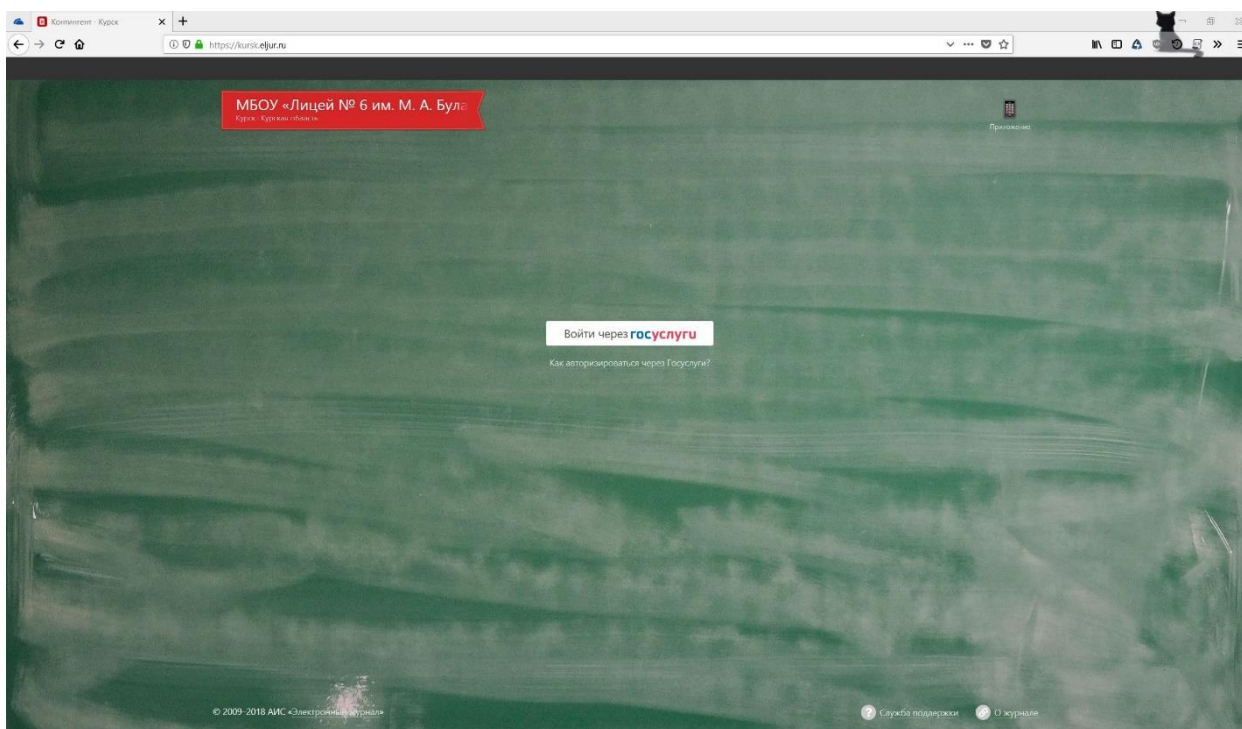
Контингент - Курск
https://kursk.eljur.ru

МБОУ «Лицей № 6 им. М. А. Була
Курск · Курская область

Приложение

Войти через госуслуги

Как авторизироваться через Госуслуги?

© 2009–2018 АИС «Электронный журнал»

Служба поддержки
О журнале